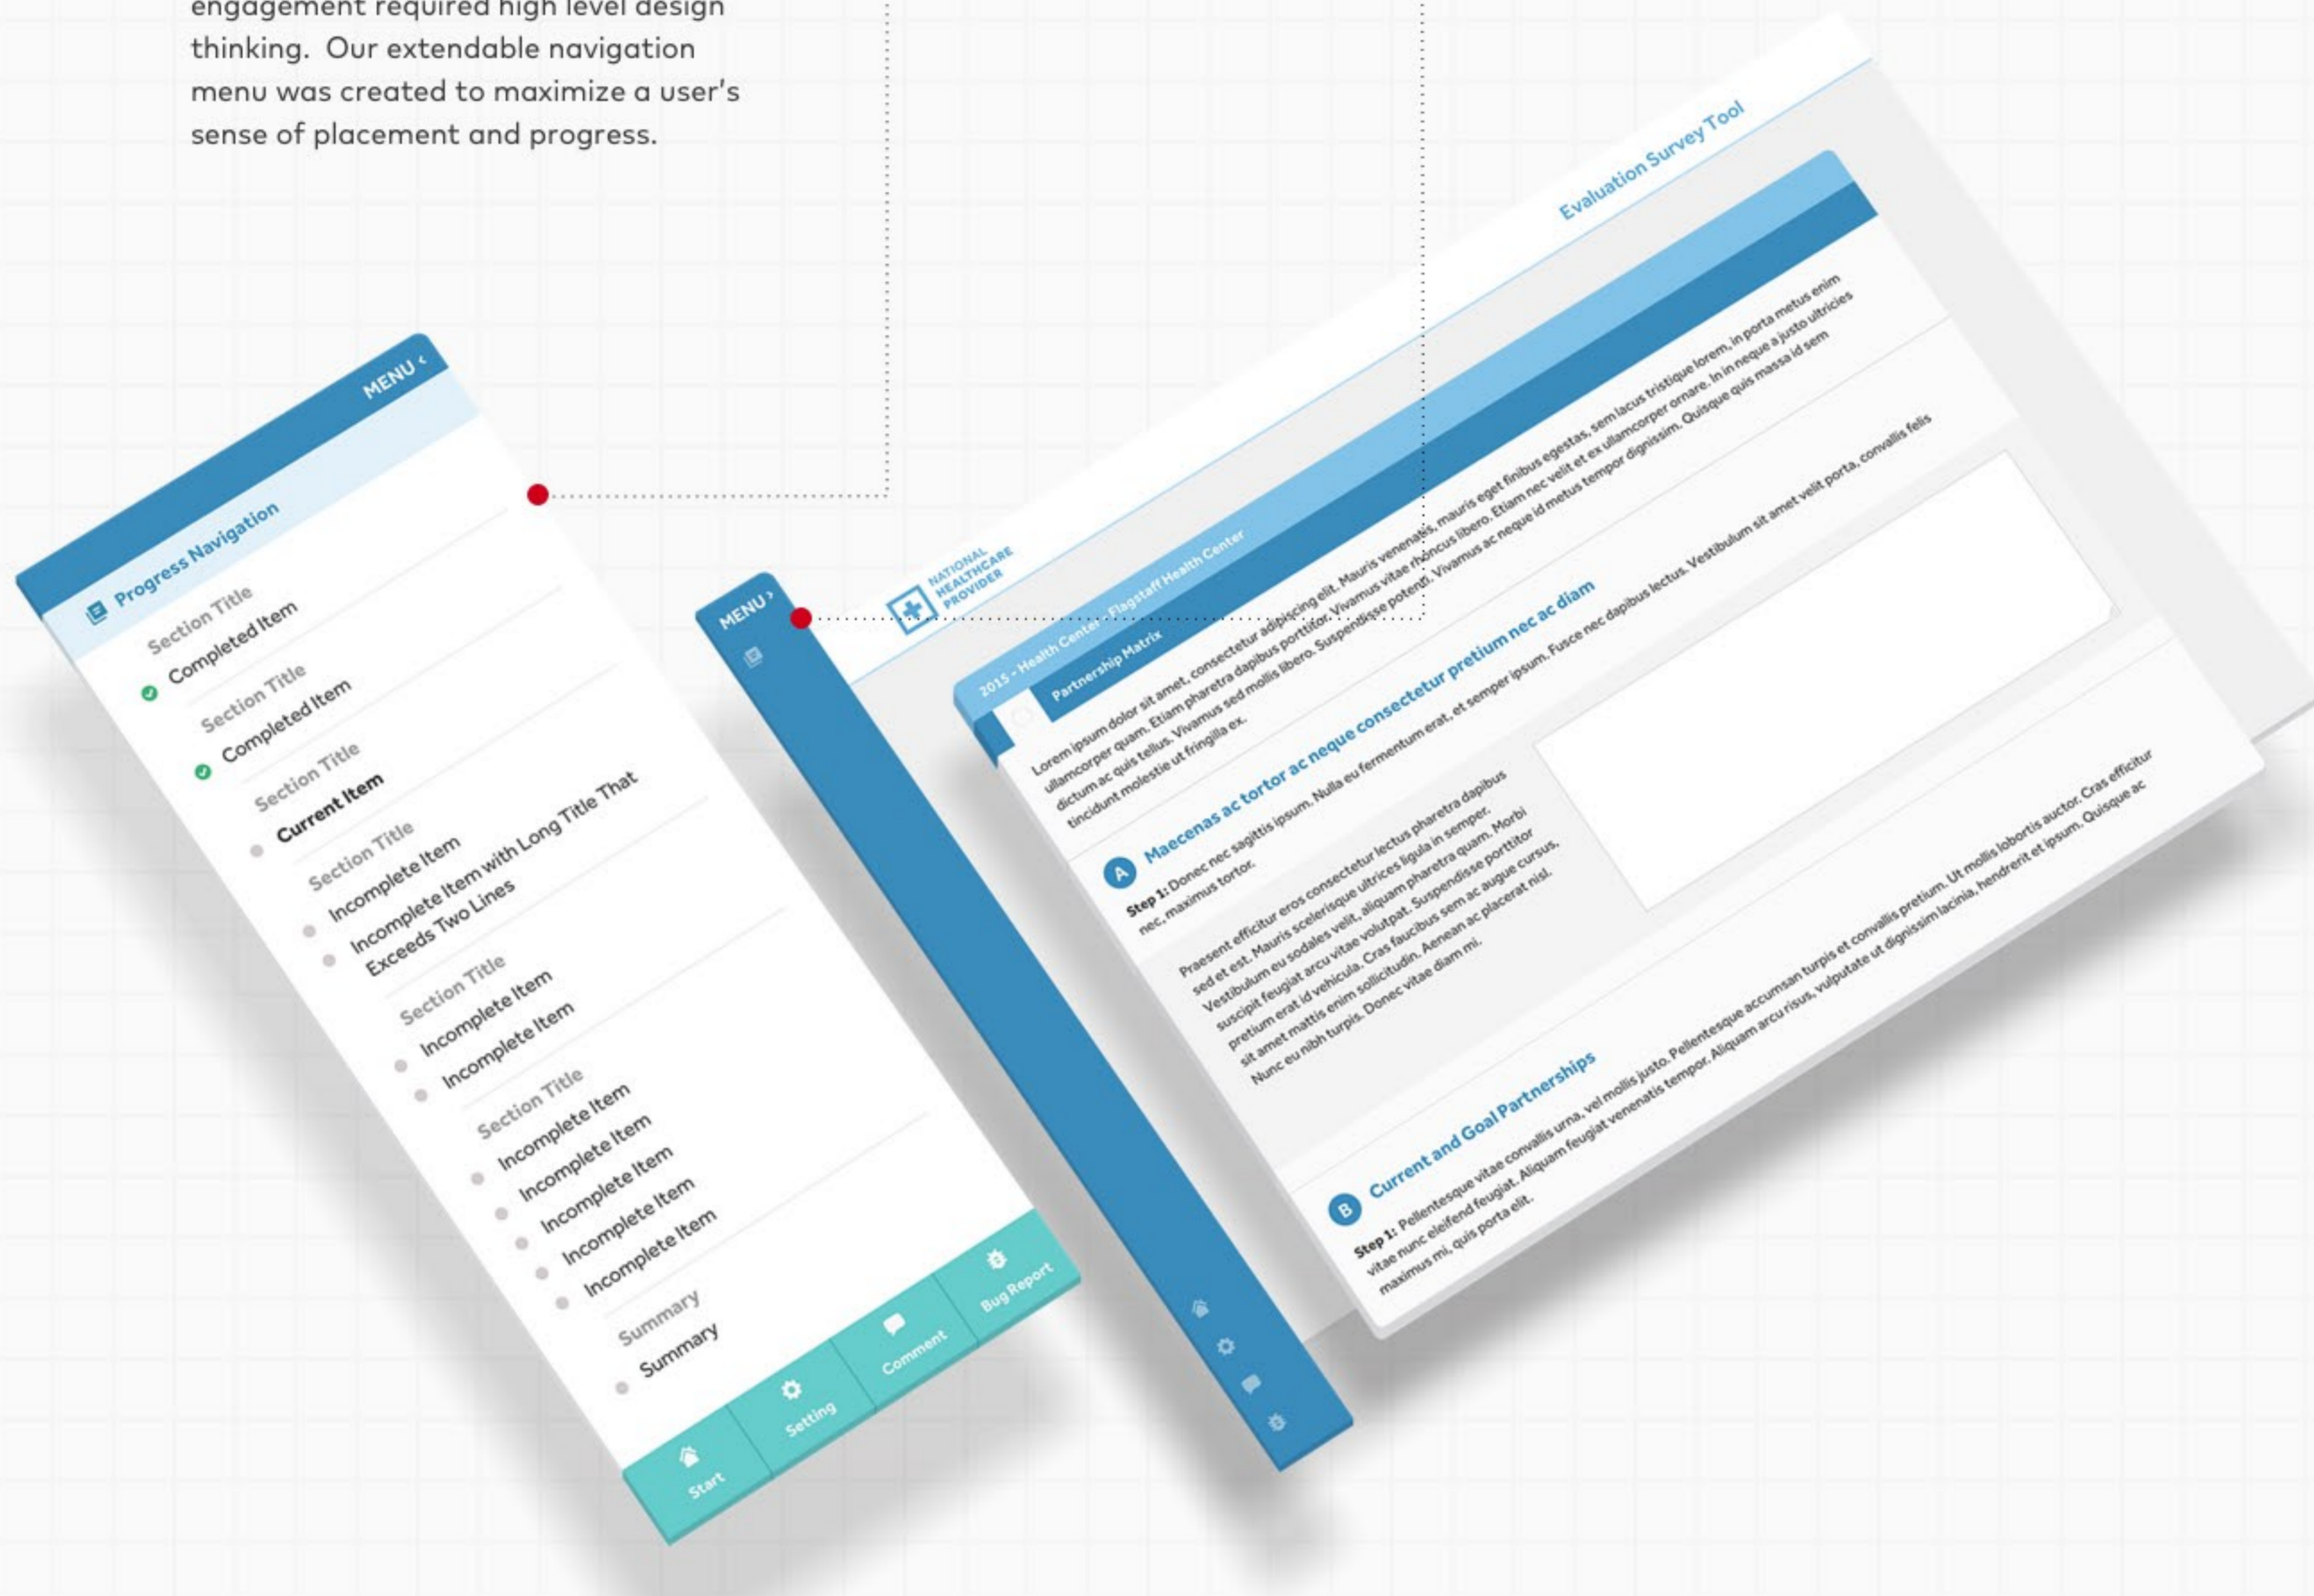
engagement required high level design thinking. Our extendable navigation menu was created to maximize a user's sense of placement and progress.

MENU ‹

Progress Navigation

Section Title
Completed Item
Section Title
Completed Item
Section Title
Current Item
Section Title
Incomplete Item
Incomplete Item with Long Title That Exceeds Two Lines
Section Title
Incomplete Item
Incomplete Item
Section Title
Incomplete Item
Incomplete Item
Incomplete Item
Incomplete Item
Incomplete Item
Summary
Summary

Start
Setting
Comment
Bug Report

MENU ›

NATIONAL HEALTHCARE PROVIDER

Evaluation Survey Tool

2015 - Health Center - Flagstaff Health Center

Partnership Matrix

Lorem ipsum dolor sit amet, consectetur adipiscing elit. Mauris venenatis, mauris eget finibus egestas, sem lacus tristique lorem, in porta metus enim ullamcorper quam. Etiam pharetra dapibus porttitor. Vivamus vitae rhoncus libero. Etiam nec velit et ex ullamcorper ornare. In in neque a justo ultricies dictum ac quis tellus. Vivamus sed mollis libero. Suspendisse potenti. Vivamus ac neque id metus tempor dignissim. Quisque quis massa id sem tincidunt molestie ut fringilla ex.

A Maecenas ac tortor ac neque consectetur pretium nec ac diam

Step 1: Donec nec sagittis ipsum. Nulla eu fermentum erat, et semper ipsum. Fusce nec dapibus lectus. Vestibulum sit amet velit porta, convallis felis nec, maximus tortor.

Praesent efficitur eros consectetur lectus pharetra dapibus sed et est. Mauris scelerisque ultrices ligula in semper. Vestibulum eu sodales velit, aliquam pharetra quam. Morbi suscipit feugiat arcu vitae volutpat. Suspendisse porttitor pretium erat id vehicula. Cras faucibus sem ac augue cursus, sit amet mattis enim sollicitudin. Aenean ac placerat nisl. Nunc eu nibh turpis. Donec vitae diam mi.

B Current and Goal Partnerships

Step 1: Pellentesque vitae convallis urna, vel mollis justo. Pellentesque accumsan turpis et convallis pretium. Ut mollis lobortis auctor. Cras efficitur vitae nunc eleifend feugiat. Aliquam feugiat venenatis tempor. Aliquam arcu risus, vulputate ut dignissim lacinia, hendrerit et ipsum. Quisque ac maximus mi, quis porta elit.